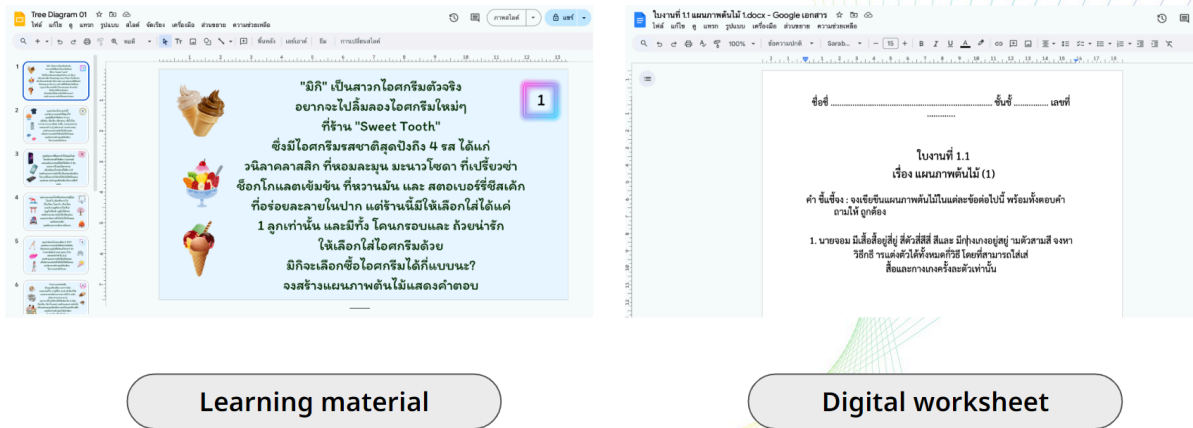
Tree Diagram 01
ไฟล์ แก้ไข ดู แทรก รูปแบบ สไลด์ จัดเรียง เครื่องมือ ส่วนขยาย ความช่วยเหลือ
ภาพสไลด์
แชร์
พื้นหลัง เลย์เอาต์ ธีม การเปลี่ยนสไลด์

1
2
3
4
5
6

"มิกิ" เป็นสาวกไอศกรีมตัวจริง อยากจะไปลิ้มลองไอศกรีมใหม่ๆ ที่ร้าน "Sweet Tooth" ซึ่งมีไอศกรีมรสชาติสุดปังถึง 4 รส ได้แก่ วนิลาคลาสสิก ที่หอมละมุน มะนาวโซดา ที่เปรี้ยวซ่า ช็อกโกแลตเข้มข้น ที่หวานมัน และ สตอเบอร์รี่ชีสเค้ก ที่อร่อยละลายในปาก แต่ร้านนี้มีให้เลือกใส่ได้แค่ 1 ลูกเท่านั้น และมีทั้ง โคนกรอบ และ ถ้วยน่ารัก ให้เลือกใส่ไอศกรีมด้วย มิกิจะเลือกซื้อไอศกรีมได้กี่แบบนะ? จงสร้างแผนภาพต้นไม้แสดงคำตอบ

1

ใบงานที่ 1.1 แผนภาพต้นไม้ 1.docx - Google เอกสาร
ไฟล์ แก้ไข ดู แทรก รูปแบบ เครื่องมือ ส่วนขยาย ความช่วยเหลือ
100%
ข้อความปกติ
Sarab...
15

ชื่อชื่อ ............................................................ ชั้นชั้น ............... เลขที่ ...........

ใบงานที่ 1.1
เรื่อง แผนภาพต้นไม้ (1)

คำ ชี้แจ้ง : จงเขียนแผนภาพต้นไม้ในแต่ละข้อต่อไปนี้ พร้อมทั้งตอบคำถามให้ ถูกต้อง

1. นายจอม มีเสื้อสื้อยู่สี่ยู่ สีตัวสีสีสี่ สีและ มีกุ่งเกงอยู่สยู่ 2มตัวสามสี จงหาวิธีกธี 2รแต่งตัวได้ทั้งหมดกี่วิธี โดยที่สามารถใส่เสื้อและกางเกงครั้งละตัวเท่านั้น

Learning material

Digital worksheet